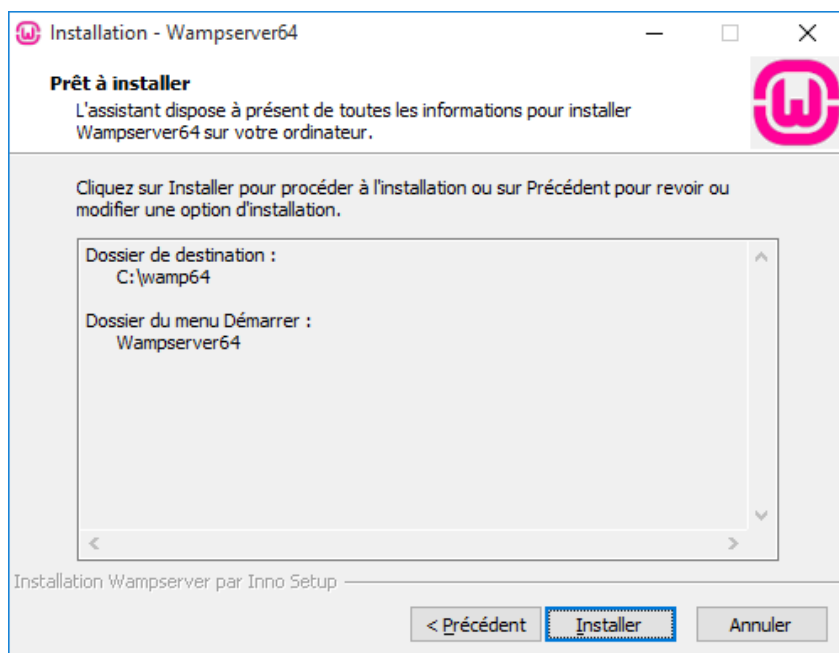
Installation - Wampserver64

Prêt à installer
L'assistant dispose à présent de toutes les informations pour installer Wampserver64 sur votre ordinateur.

Cliquez sur Installer pour procéder à l'installation ou sur Précédent pour revoir ou modifier une option d'installation.

Dossier de destination :
C:\wamp64

Dossier du menu Démarrer :
Wampserver64

Installation Wampserver par Inno Setup

< Précédent
Installer
Annuler